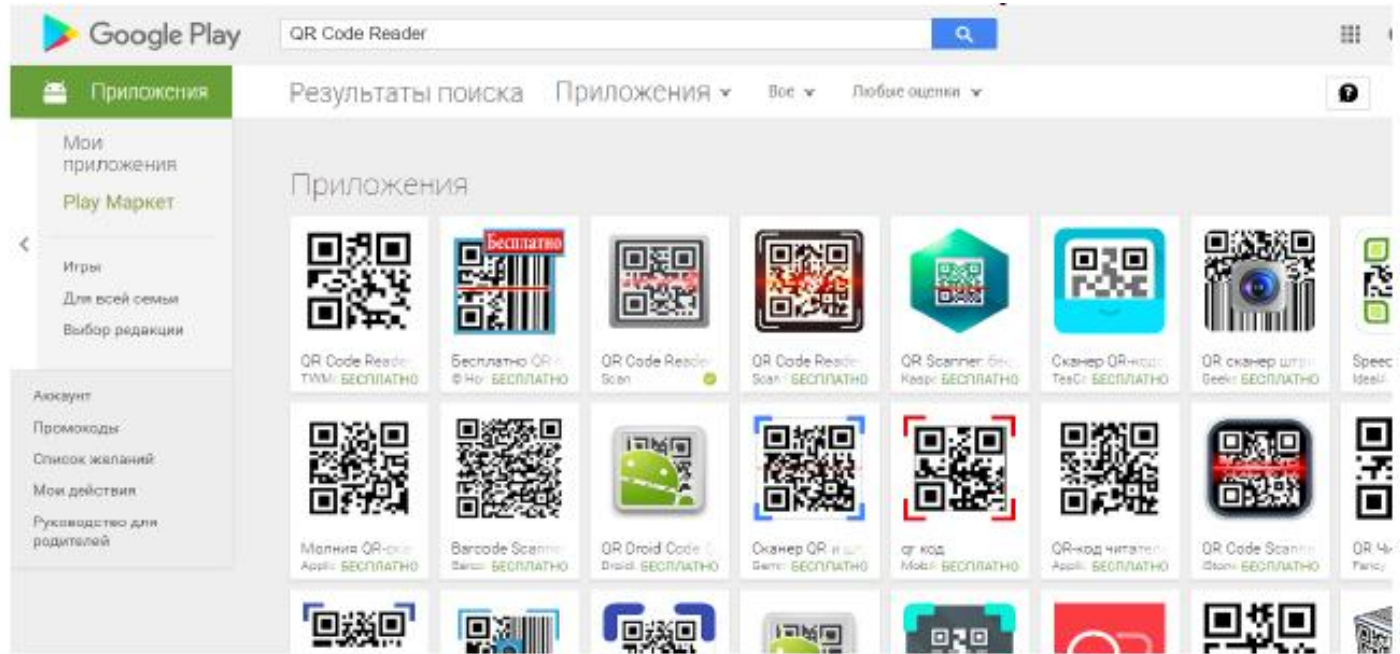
Google Play

QR Code Reader

Приложения

Мои приложения

Play Маркет

Игры

Для всей семьи

Выбор редакции

Аккаунт

Промокоды

Список желаний

Мои действия

Руководство для родителей

Результаты поиска Приложения Все Любые оценки

Приложения

Бесплатно

QR Code Reader
TWM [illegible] БЕСПЛАТНО

Бесплатно QR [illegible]
© Ho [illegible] БЕСПЛАТНО

QR Code Reader
Scan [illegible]

QR Code Reader
Scan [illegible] БЕСПЛАТНО

QR Scanner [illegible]
Kaspr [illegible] БЕСПЛАТНО

Сканер QR-код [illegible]
TeaC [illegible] БЕСПЛАТНО

QR сканер штр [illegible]
Geek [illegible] БЕСПЛАТНО

Speec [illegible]
Ideal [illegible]

Молния QR-ск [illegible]
Appl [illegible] БЕСПЛАТНО

Barcode Scanne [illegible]
Barco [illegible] БЕСПЛАТНО

QR Droid Code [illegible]
Droid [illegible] БЕСПЛАТНО

Сканер QR и ш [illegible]
Gam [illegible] БЕСПЛАТНО

qr код
Mobi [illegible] БЕСПЛАТНО

QR-код читате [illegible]
Appl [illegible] БЕСПЛАТНО

QR Code Scann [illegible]
iSoon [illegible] БЕСПЛАТНО

QR Ч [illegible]
Fancy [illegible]